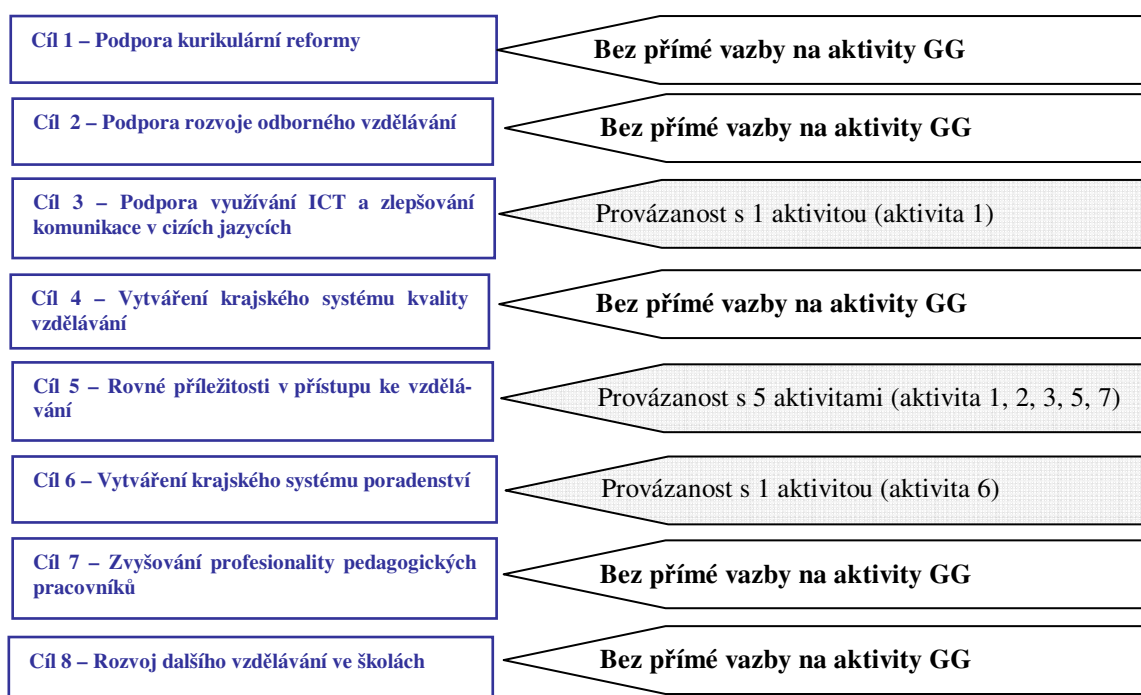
Cíl 1 – Podpora kurikulární reformy

Bez přímé vazby na aktivity GG

Cíl 2 – Podpora rozvoje odborného vzdělávání

Bez přímé vazby na aktivity GG

Cíl 3 – Podpora využívání ICT a zlepšování komunikace v cizích jazycích

Provázanost s 1 aktivitou (aktivita 1)

Cíl 4 – Vytváření krajského systému kvality vzdělávání

Bez přímé vazby na aktivity GG

Cíl 5 – Rovné příležitosti v přístupu ke vzdělávání

Provázanost s 5 aktivitami (aktivita 1, 2, 3, 5, 7)

Cíl 6 – Vytváření krajského systému poradenství

Provázanost s 1 aktivitou (aktivita 6)

Cíl 7 – Zvyšování profesionality pedagogických pracovníků

Bez přímé vazby na aktivity GG

Cíl 8 – Rozvoj dalšího vzdělávání ve školách

Bez přímé vazby na aktivity GG